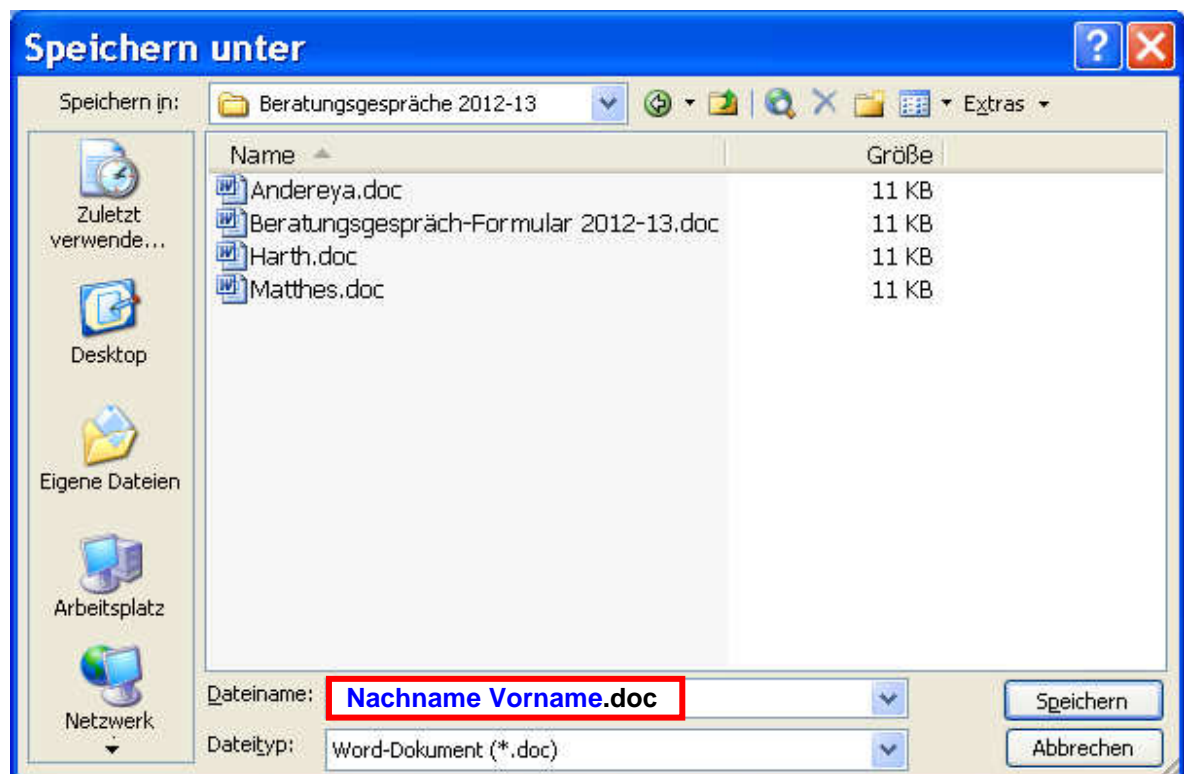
Speichern unter

Speichern in: Beratungsgespräche 2012-13

Extras

Zuletzt verwende...

Desktop

Eigene Dateien

Arbeitsplatz

Netzwerk

| Name | Größe |
|---|---|
| Andereya.doc | 11 KB |
| Beratungsgespräch-Formular 2012-13.doc | 11 KB |
| Harth.doc | 11 KB |
| Matthes.doc | 11 KB |

Dateiname: Nachname Vorname.doc

Dateityp: Word-Dokument (*.doc)

Speichern

Abbrechen